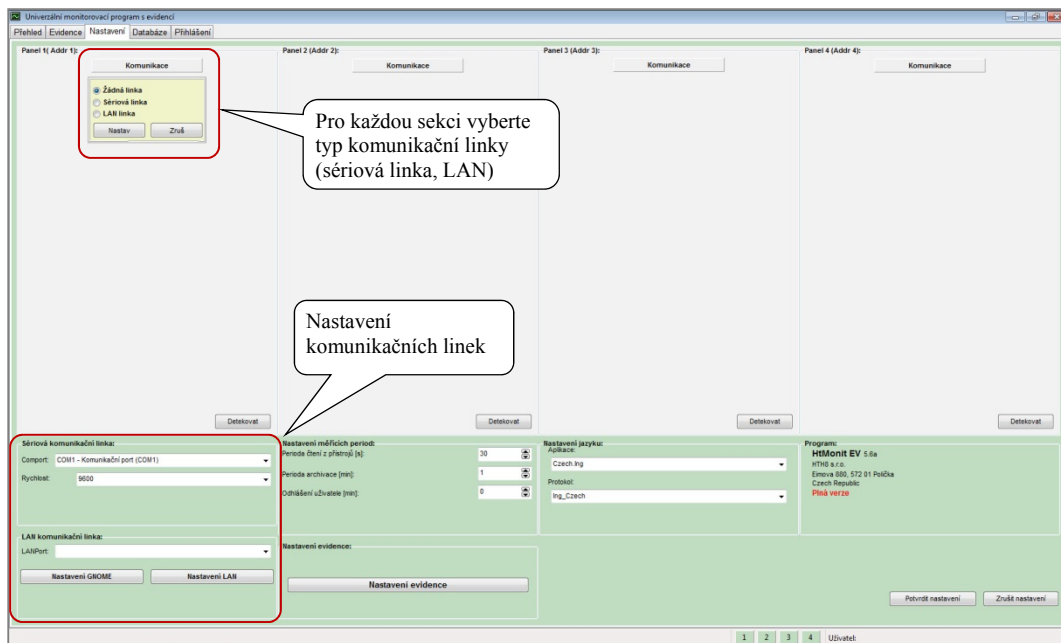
Univerzální monitorovací program s evidencí

Přehled | Evidence | Nastavení | Databáze | Přihlášení

Panel 1( Addr 1):

Komunikace

Žádná linka
Sériová linka
LAN linka

Nastav | Zruš

Pro každou sekci vyberte typ komunikační linky (sériová linka, LAN)

Panel 2 (Addr 2):

Komunikace

Panel 3 (Addr 3):

Komunikace

Panel 4 (Addr 4):

Komunikace

Nastavení komunikačních linek

Detekovat | Detekovat | Detekovat | Detekovat

Sériová komunikační linka:
Comport: COM1 - Komunikační port (COM1)
Rychlost: 9600

Nastavení měřicích period:
Perioda čtení z přístrojů [s]: 30
Perioda archivace [min]: 1
Odhlášení uživatele [min]: 0

Nastavení jazyku:
Aplikace:
Czech.lng
Protokol:
lng_Czech

Program:
HtMonit EV 5.6a
HTH8 s.r.o.
Eimova 880, 572 01 Polička
Czech Republic
Plná verze

LAN komunikační linka:
LANPort:

Nastavení GNOME | Nastavení LAN

Nastavení evidence:

Nastavení evidence

Potvrdit nastavení | Zrušit nastavení

1 | 2 | 3 | 4 | Uživatel: